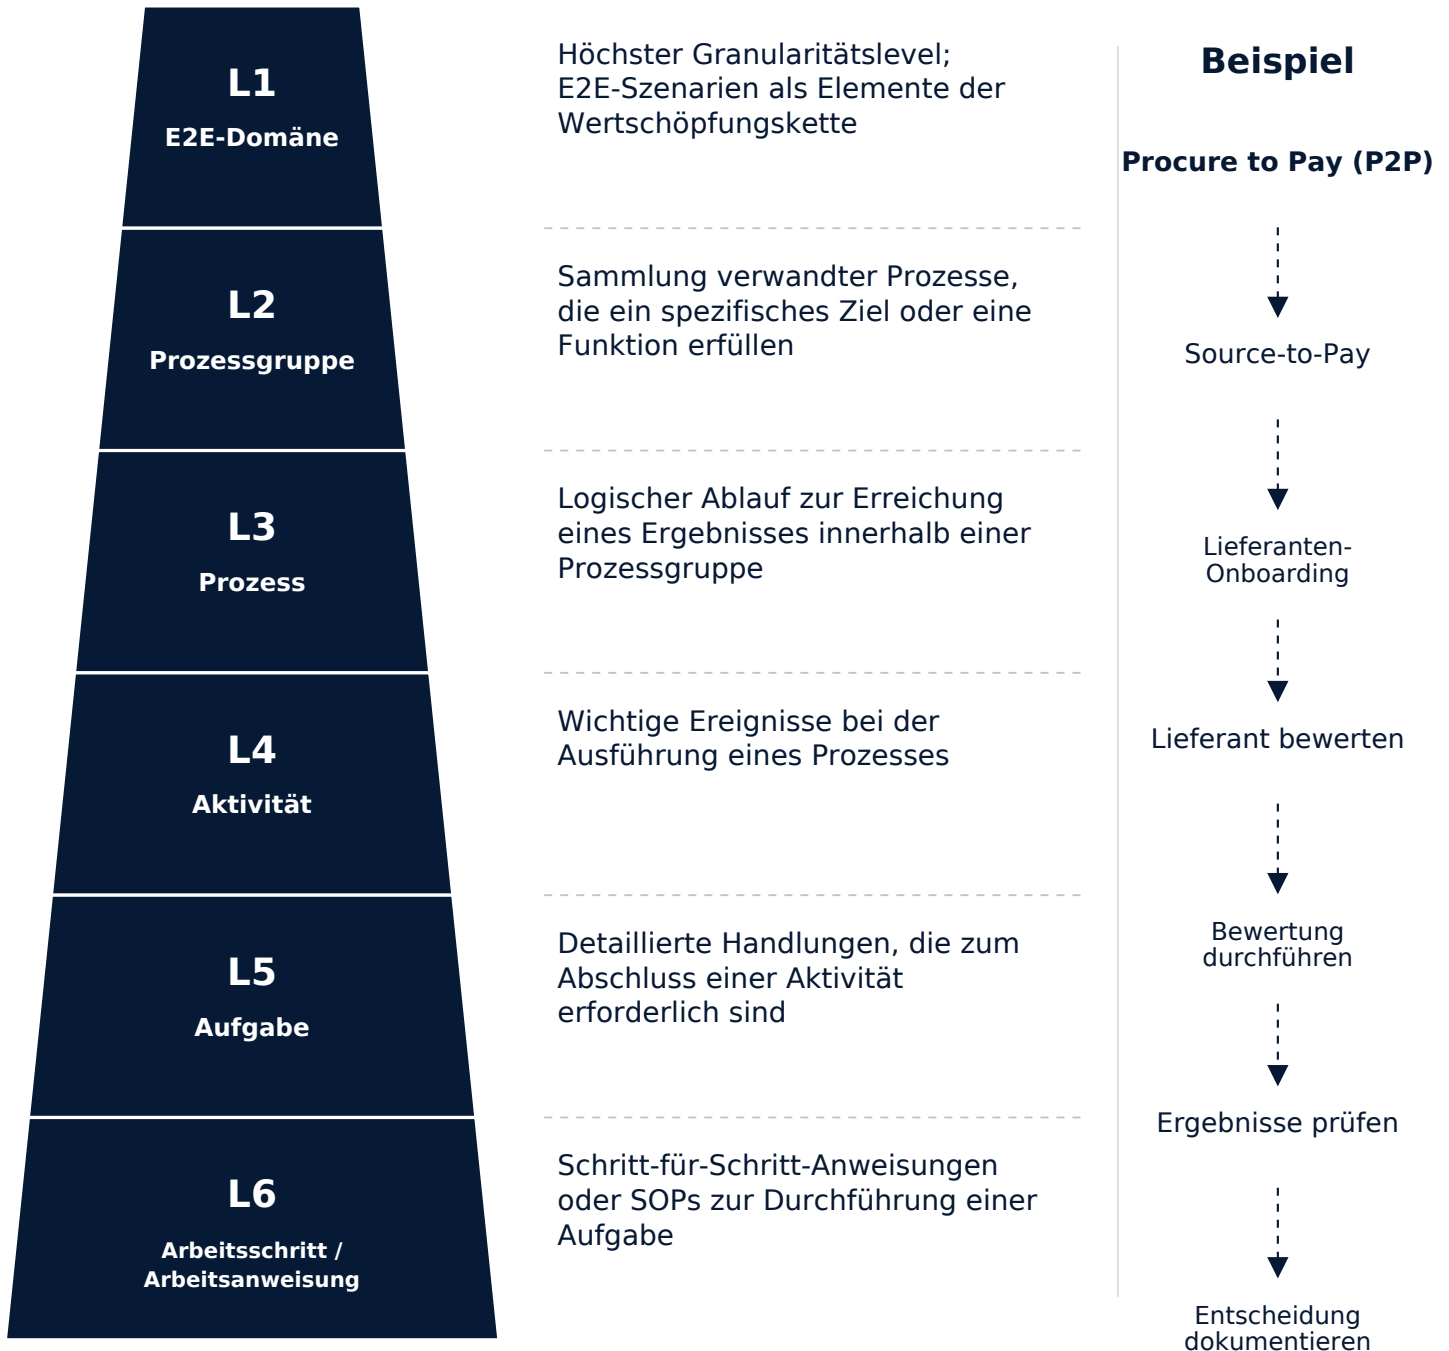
L1
E2E-Domäne

Höchster Granularitätslevel; E2E-Szenarien als Elemente der Wertschöpfungskette

L2
Prozessgruppe

Sammlung verwandter Prozesse, die ein spezifisches Ziel oder eine Funktion erfüllen

L3
Prozess

Logischer Ablauf zur Erreichung eines Ergebnisses innerhalb einer Prozessgruppe

L4
Aktivität

Wichtige Ereignisse bei der Ausführung eines Prozesses

L5
Aufgabe

Detaillierte Handlungen, die zum Abschluss einer Aktivität erforderlich sind

L6
Arbeitsschritt / Arbeitsanweisung

Schritt-für-Schritt-Anweisungen oder SOPs zur Durchführung einer Aufgabe

Beispiel

Procure to Pay (P2P)

Source-to-Pay

Lieferanten-Onboarding

Lieferant bewerten

Bewertung durchführen

Ergebnisse prüfen

Entscheidung dokumentieren